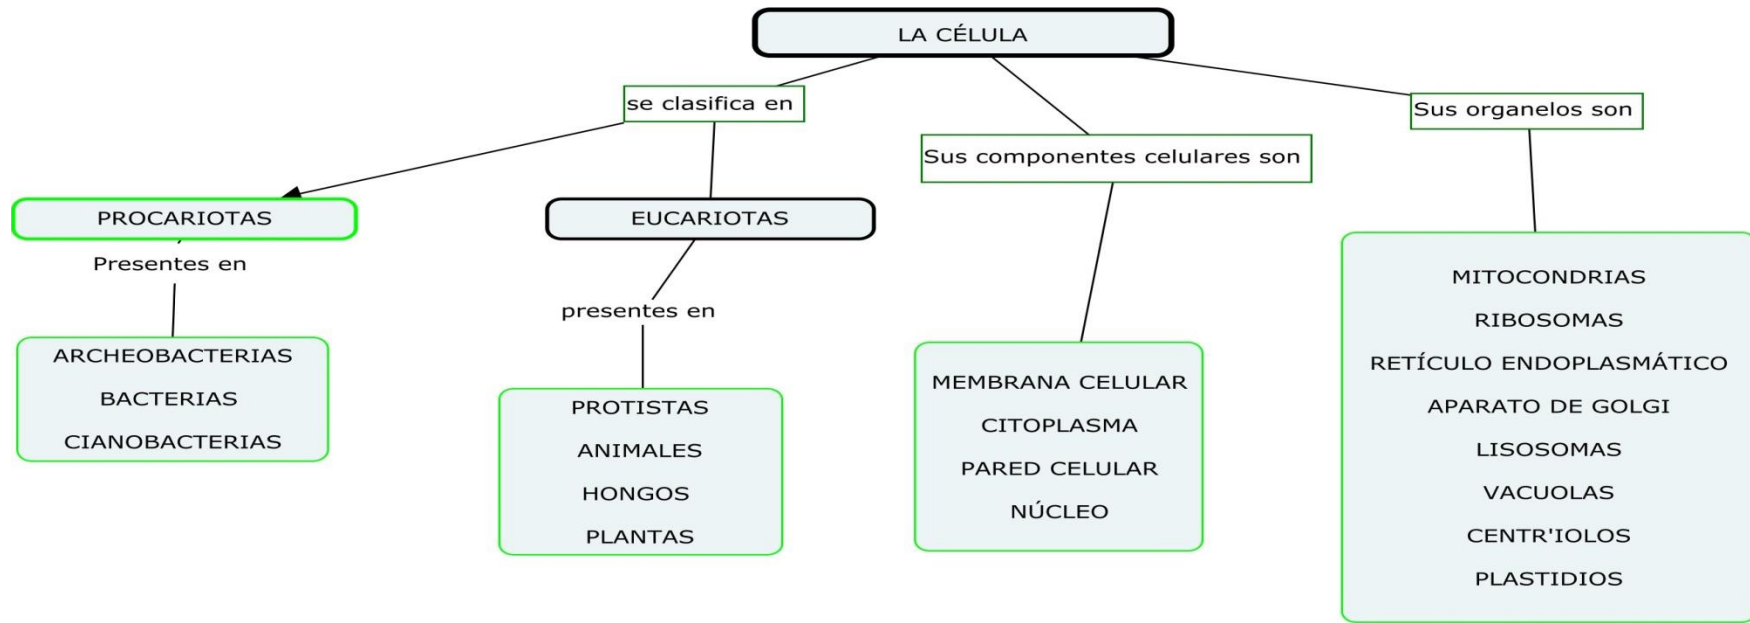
LA CÉLULA

se clasifica en

Sus componentes celulares son

Sus organelos son

PROCARIOTAS

Presentes en

ARCHEOBACTERIAS
BACTERIAS
CIANOBACTERIAS

EUCARIOTAS

presentes en

PROTISTAS
ANIMALES
HONGOS
PLANTAS

MEMBRANA CELULAR
CITOPLASMA
PARED CELULAR
NÚCLEO

MITOCONDRIAS
RIBOSOMAS
RETÍCULO ENDOPLASMÁTICO
APARATO DE GOLGI
LISOSOMAS
VACUOLAS
CENTR'IOLOS
PLASTIDIOS